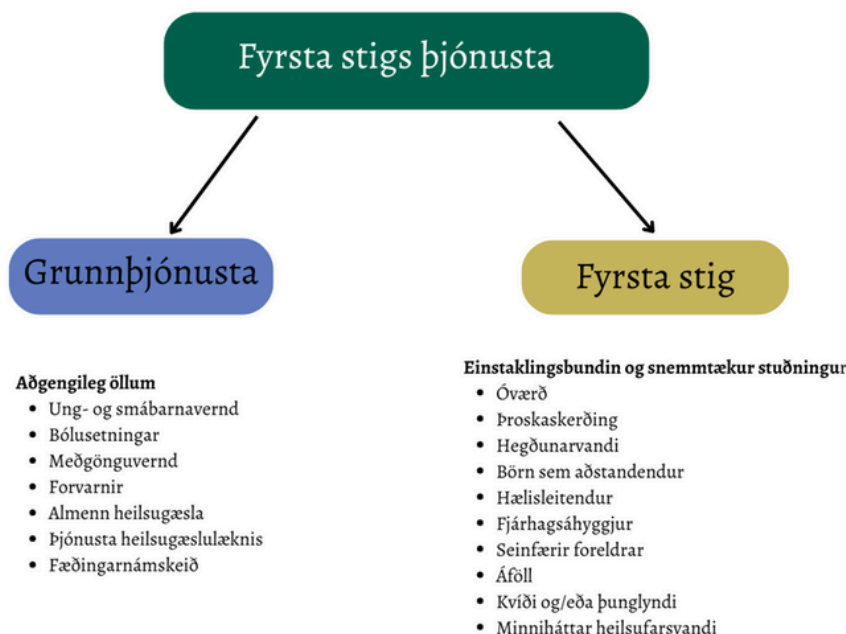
Fyrsta stigs þjónusta

Grunnþjónusta

Fyrsta stig

Aðgengileg öllum
- Ung- og smábarnavernd
- Bólusetningar
- Meðgönguvernd
- Forvarnir
- Almenn heilsugæsla
- Þjónusta heilsugæslulæknis
- Fæðingarnámskeið

Einstaklingsbundin og snemmtækur stuðningur
- Óværð
- Þroskaskerðing
- Hegðunarvandi
- Börn sem aðstandendur
- Hælisleitendur
- Fjárhagsáhyggjur
- Seinfærir foreldrar
- Áföll
- Kvíði og/eða þunglyndi
- Minniháttar heilsufarsvandi